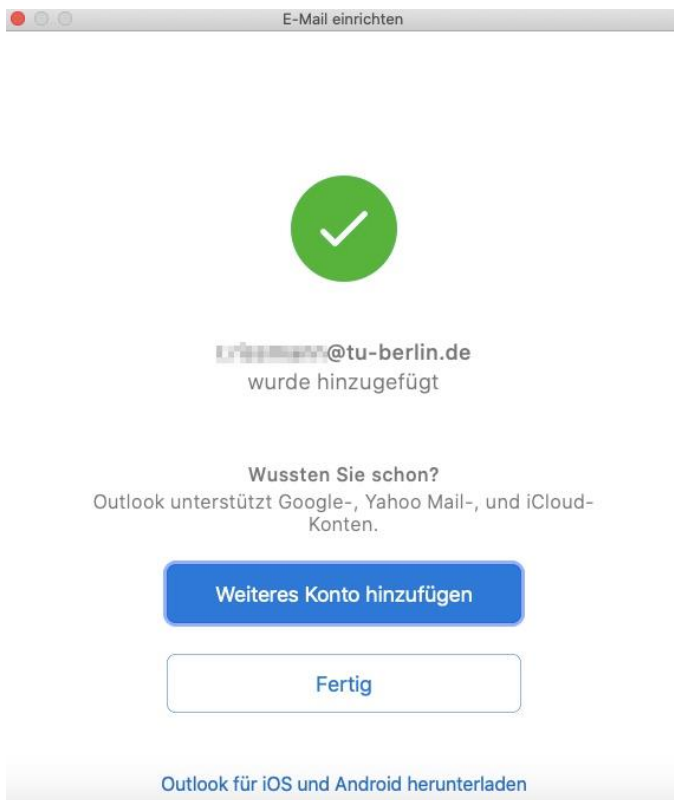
E-Mail einrichten

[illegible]@tu-berlin.de
wurde hinzugefügt

Wussten Sie schon?
Outlook unterstützt Google-, Yahoo Mail-, und iCloud-Konten.

Weiteres Konto hinzufügen

Fertig

Outlook für iOS und Android herunterladen